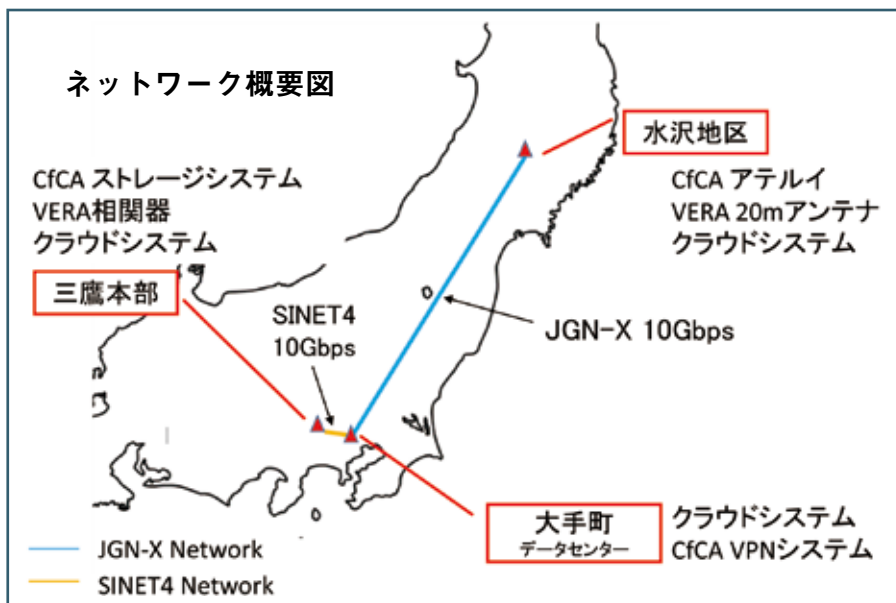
ネットワーク概要図

水沢地区

CfCA アテルイ
VERA 20mアンテナ
クラウドシステム

CfCA ストレージシステム
VERA相関器
クラウドシステム

三鷹本部

SINET4
10Gbps

JGN-X 10Gbps

大手町
データセンター

クラウドシステム
CfCA VPNシステム

JGN-X Network
SINET4 Network